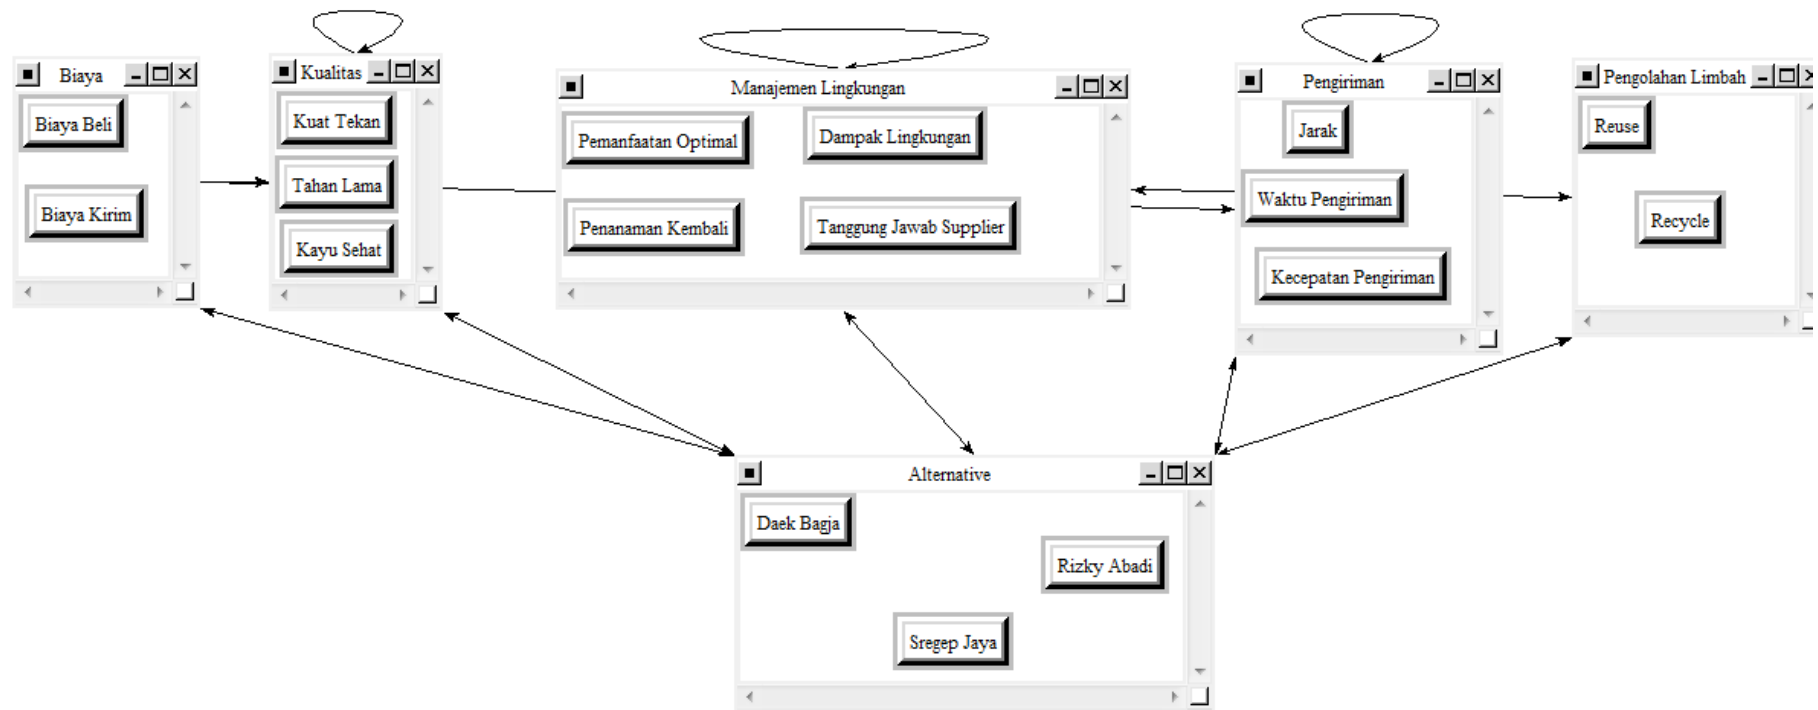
Biaya

Biaya Beli

Biaya Kirim

Kualitas

Kuat Tekan

Tahan Lama

Kayu Sehat

Manajemen Lingkungan

Pemanfaatan Optimal

Dampak Lingkungan

Penanaman Kembali

Tanggung Jawab Supplier

Pengiriman

Jarak

Waktu Pengiriman

Kecepatan Pengiriman

Pengolahan Limbah

Reuse

Recycle

Alternative

Daek Bagja

Rizky Abadi

Sregep Jaya